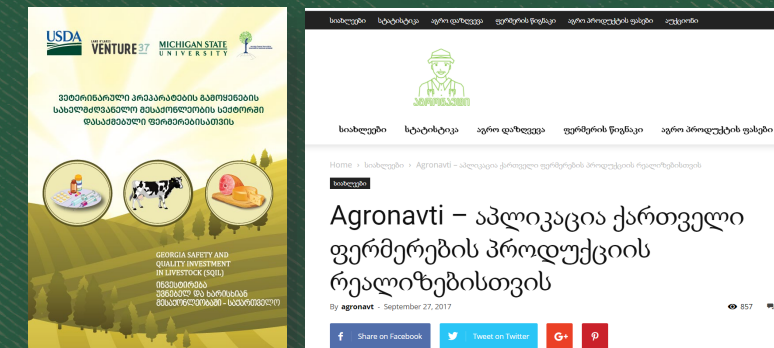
USDA
LAND O'LAKES VENTURE37
MICHIGAN STATE UNIVERSITY

ვეტერინარული პრეპარატების გამოყენების სახელმძღვანელო მესაქონლეობის სექტორში დასაქმებული ფერმერებისათვის

GEORGIA SAFETY AND QUALITY INVESTMENT IN LIVESTOCK (SQIL)
ინვესტირება უვნებელ და ხარისხიან მესაქონლეობაში - საქართველო

სიახლეები სტატისტიკა აგრო დაზღვევა ფერმერის წიგნაკი აგრო პროდუქტის ფასები აუქციონი

აგრონავტი

სიახლეები სტატისტიკა აგრო დაზღვევა ფერმერის წიგნაკი აგრო პროდუქტის ფასები

Home › სიახლეები › Agronavti – აპლიკაცია ქართველი ფერმერების პროდუქციის რეალიზებისთვის

სიახლეები

Agronavti – აპლიკაცია ქართველი ფერმერების პროდუქციის რეალიზებისთვის

By agronavt - September 27, 2017

857

Share on Facebook
Tweet on Twitter
G+